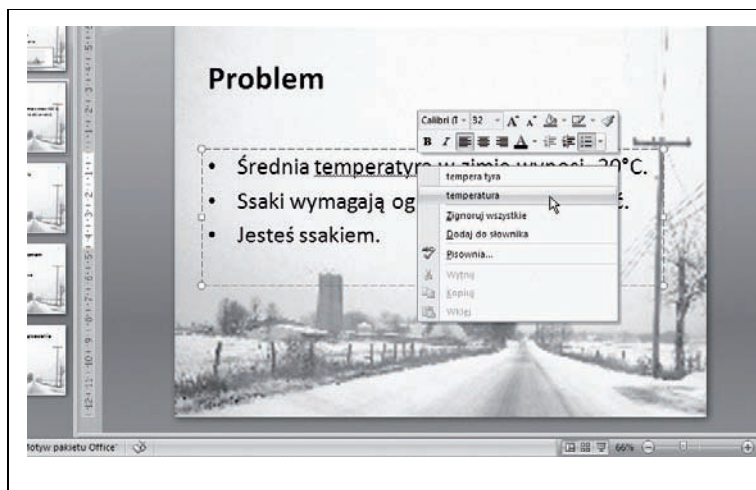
Problem

Calibri (T - 32 - A A

B I

• Średnia temperatyra w zimie wynosi -20°C.
• Ssaki wymagają og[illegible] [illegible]C.
• Jesteś ssakiem.

tempera tyra
temperatura
Zignoruj wszystkie
Dodaj do słownika
Pisownia...
Wytnij
Kopiuj
Wklej

Motyw pakietu Office 66%